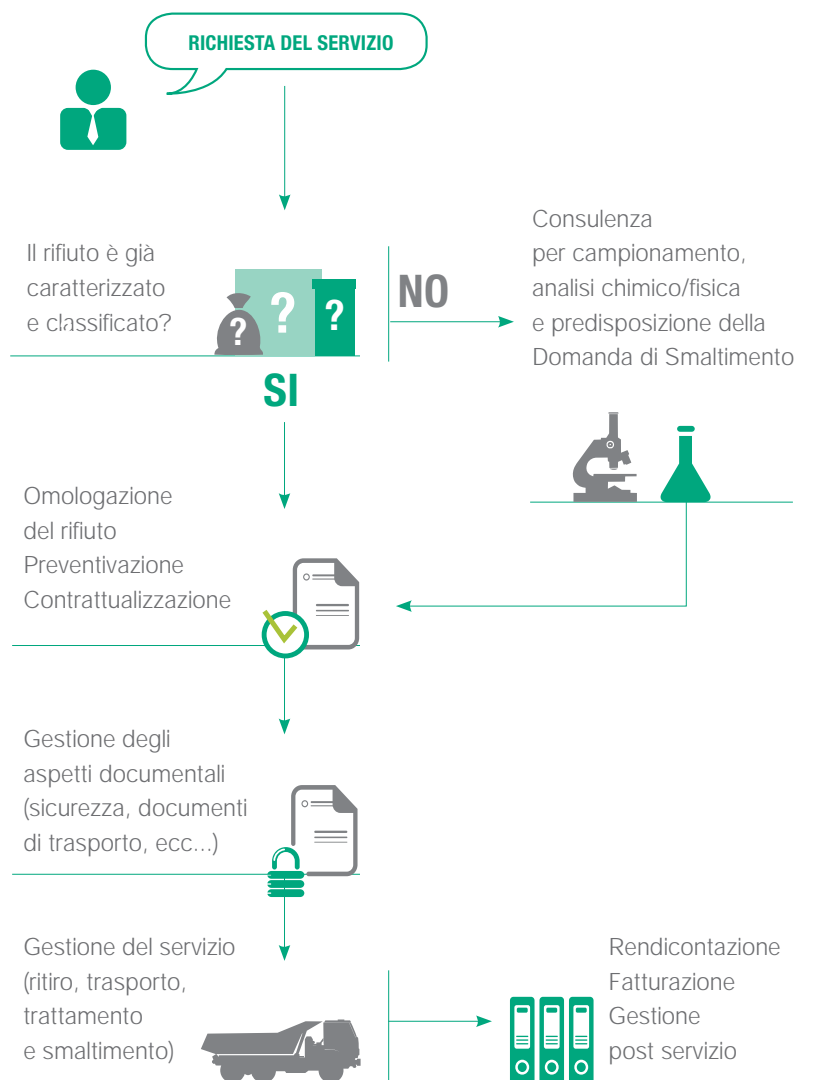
RICHIESTA DEL SERVIZIO

Il rifiuto è già caratterizzato e classificato?

?

?

?

NO

Consulenza per campionamento, analisi chimico/fisica e predisposizione della Domanda di Smaltimento

SI

Omologazione del rifiuto
Preventivazione
Contrattualizzazione

Gestione degli aspetti documentali (sicurezza, documenti di trasporto, ecc...)

Gestione del servizio (ritiro, trasporto, trattamento e smaltimento)

Rendicontazione
Fatturazione
Gestione post servizio